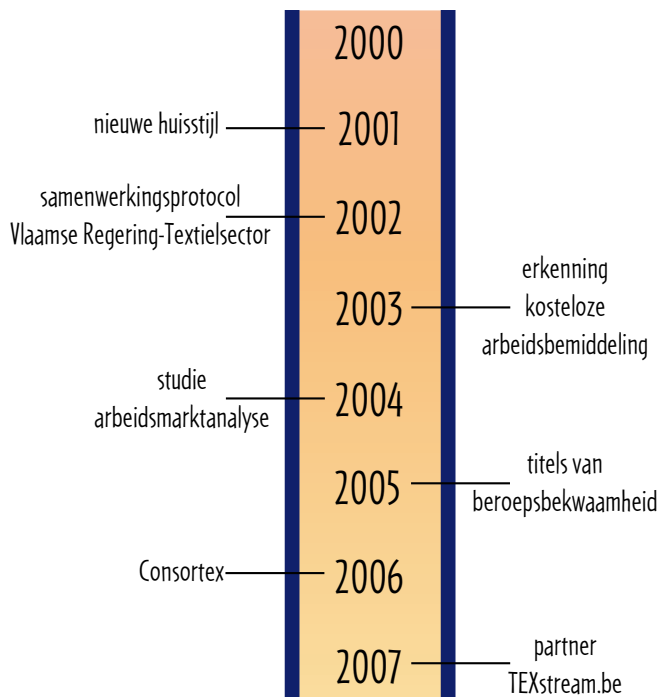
2000

nieuwe huisstijl

2001

samenwerkingsprotocol Vlaamse Regering-Textielsector

2002

2003

erkenning kosteloze arbeidsbemiddeling

studie arbeidsmarktanalyse

2004

2005

titels van beroepsbekwaamheid

Consortex

2006

2007

partner TEXstream.be